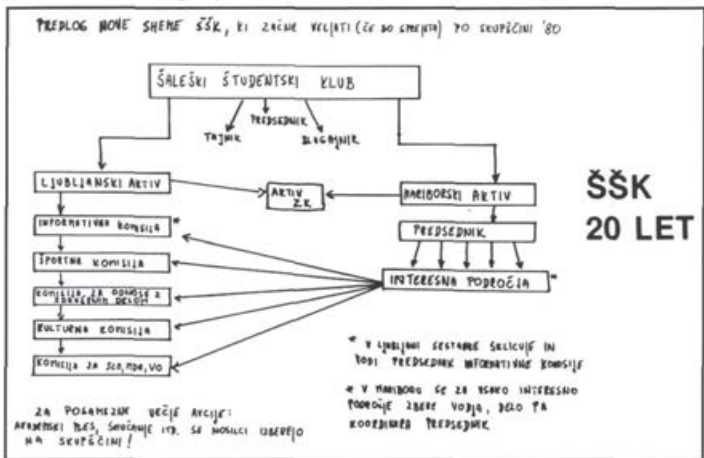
PREDLOG NOVE SHEME ŠŠK, KI ZAČNE VELJATI (ČE BO SPREJETA) PO SKUPŠČINI '80

ŠALEŠKI ŠTUDENTSKI KLUB

TAJNIK

PREDSEDNIK

BLAGAJNIK

LJUBLJANSKI AKTIV

AKTIV ZK

MARIBORSKI AKTIV

ŠŠK 20 LET

INFORMATIVNA KOMISIJA *

PREDSEDNIK

ŠPORTNA KOMISIJA

INTERESNA PODROČJA *

KOMISIJA ZA ODNOSE Z DRUŽBENIM DELOM

KULTURNA KOMISIJA

KOMISIJA ZA SLO, MDA, VO

* V LJUBLJANI SESTANKE SKLICUJE IN VODI PREDSEDNIK INFORMATIVNE KOMISIJE

* V MARIBORU SE ZA VSAKO INTERESNO PODROČJE ZBERE VODJA, DELO PA KOORDINIRA PREDSEDNIK

ZA POSAMEZNE VEČJE AKCIJE: AKADEMSKI PLES, SREČANJE ITD. SE NOSILCI IZBEREJO NA SKUPŠČINI!